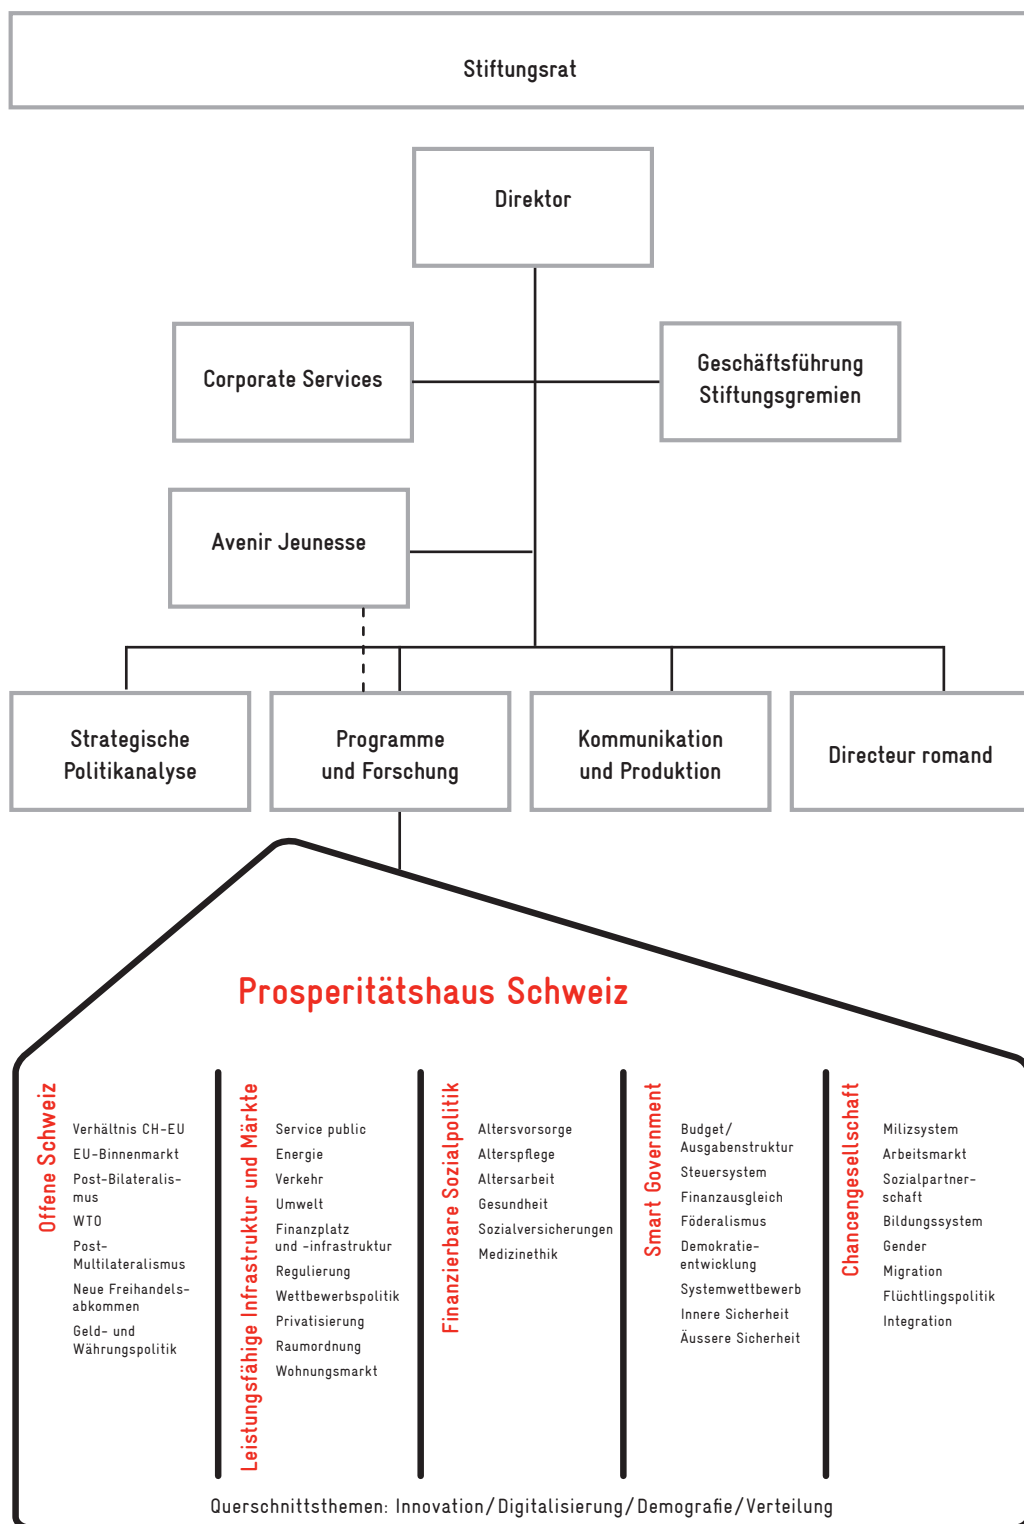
Stiftungsrat

Direktor

Corporate Services

Geschäftsführung Stiftungsgremien

Avenir Jeunesse

Strategische Politikanalyse

Programme und Forschung

Kommunikation und Produktion

Directeur romand

Prosperitätshaus Schweiz

Offene Schweiz

Verhältnis CH-EU
EU-Binnenmarkt
Post-Bilateralismus
WTO
Post-Multilateralismus
Neue Freihandelsabkommen
Geld- und Währungspolitik

Leistungsfähige Infrastruktur und Märkte

Service public
Energie
Verkehr
Umwelt
Finanzplatz und -infrastruktur
Regulierung
Wettbewerbspolitik
Privatisierung
Raumordnung
Wohnungsmarkt

Finanzierbare Sozialpolitik

Altersvorsorge
Alterspflege
Altersarbeit
Gesundheit
Sozialversicherungen
Medizinethik

Smart Government

Budget/Ausgabenstruktur
Steuersystem
Finanzausgleich
Föderalismus
Demokratieentwicklung
Systemwettbewerb
Innere Sicherheit
Äussere Sicherheit

Chancengesellschaft

Milizsystem
Arbeitsmarkt
Sozialpartnerschaft
Bildungssystem
Gender
Migration
Flüchtlingspolitik
Integration

Querschnittsthemen: Innovation/Digitalisierung/Demografie/Verteilung